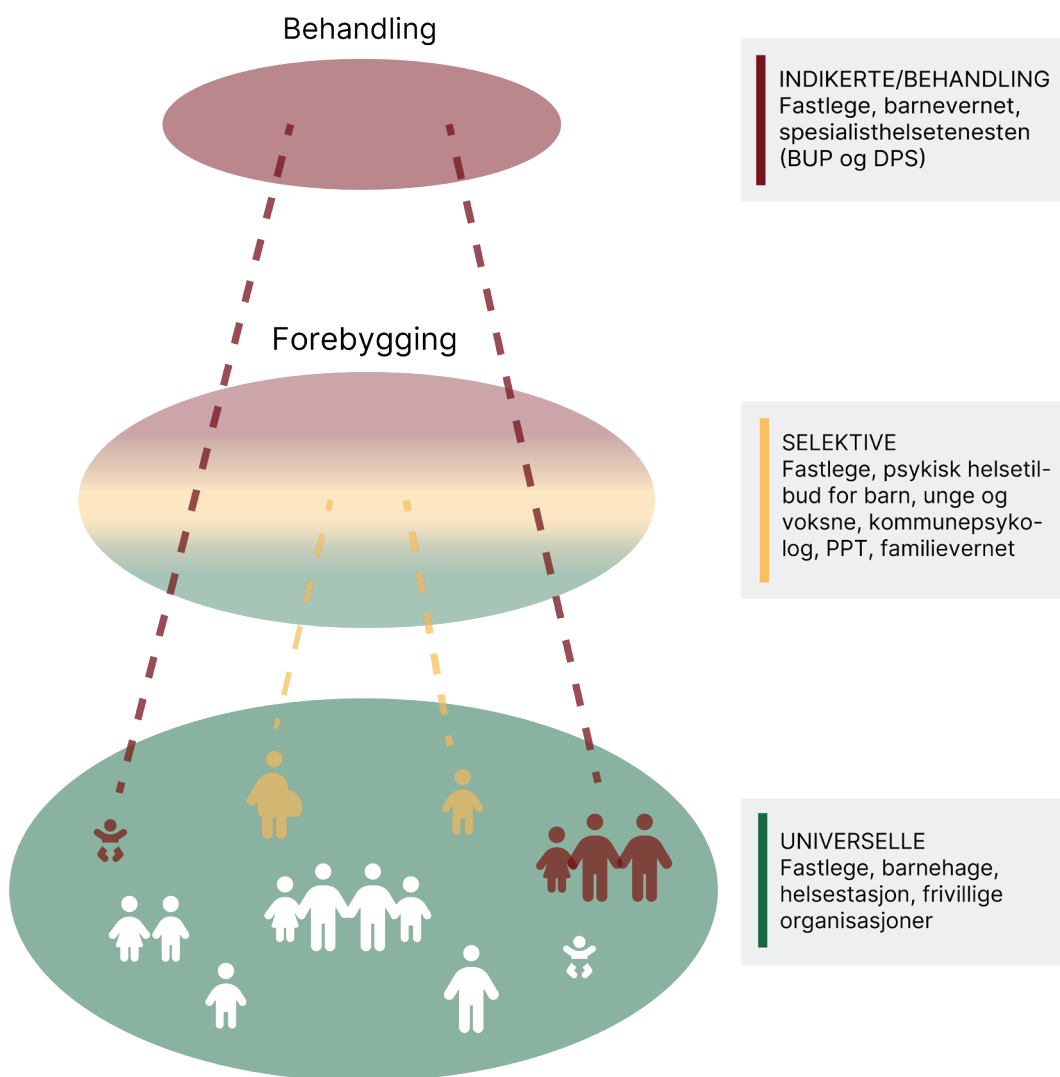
Behandling

Forebygging

INDIKERTE/BEHANDLING
Fastlege, barnevernet, spesialisthelsetenesten (BUP og DPS)

SELEKTIVE
Fastlege, psykisk helsetilbud for barn, unge og voksne, kommunepsykolog, PPT, familievernet

UNIVERSELLE
Fastlege, barnehage, helsestasjon, frivillige organisasjoner